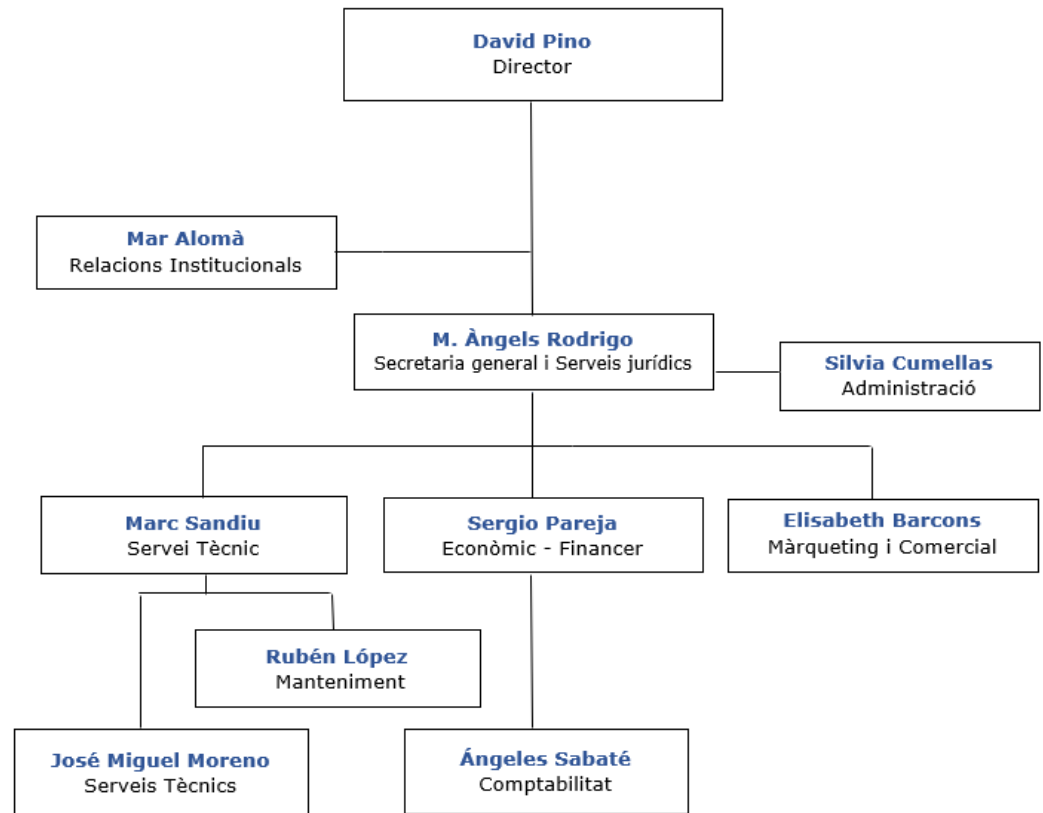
David Pino
Director

Mar Alomà
Relacions Institucionals

M. Àngels Rodrigo
Secretaria general i Serveis jurídics

Silvia Cumellas
Administració

Marc Sandiu
Servei Tècnic

Sergio Pareja
Econòmic - Financer

Elisabeth Barcons
Màrqueting i Comercial

Rubén López
Manteniment

José Miguel Moreno
Serveis Tècnics

Ángeles Sabaté
Comptabilitat